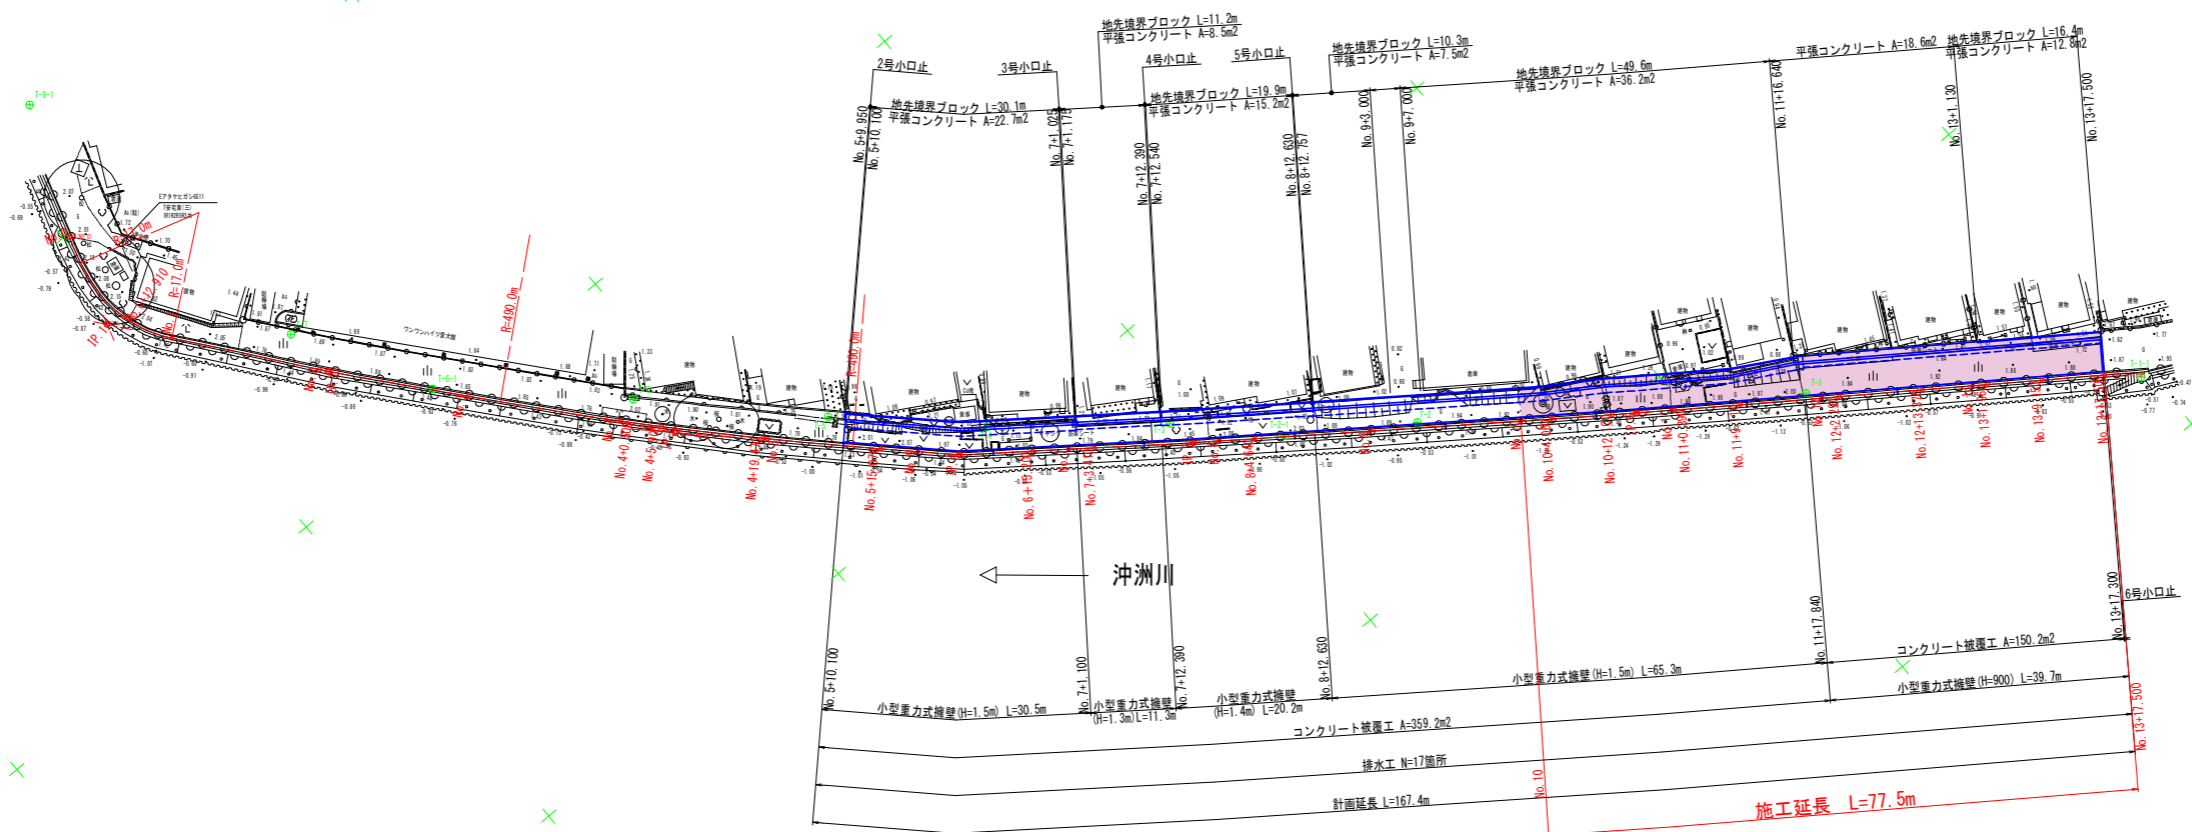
地先境界ブロック L=11.2m
平張コンクリート A=8.5m2

2号小口止

3号小口止

4号小口止

5号小口止

地先境界ブロック L=10.3m
平張コンクリート A=7.5m2

地先境界ブロック L=49.6m
平張コンクリート A=36.2m2

平張コンクリート A=18.6m2

地先境界ブロック L=16.4m
平張コンクリート A=12.8m2

地先境界ブロック L=30.1m
平張コンクリート A=22.7m2

地先境界ブロック L=19.9m
平張コンクリート A=15.2m2

No.5+9.950
No.5+10.100
No.7+1.025
No.7+1.175
No.7+12.390
No.7+12.540
No.8+12.630
No.8+12.757
No.9+3.000
No.9+7.000
No.11+16.640
No.13+1.130
No.13+17.500

R=490.0m
R=490.0m
R=17.0m

沖洲川

6号小口止

No.5+10.100
No.7+1.100
No.7+12.390
No.8+12.630
No.11+17.840
No.13+17.300
No.13+17.500
No.10

コンクリート被覆工 A=150.2m2
小型重力式擁壁(H=1.5m) L=65.3m
小型重力式擁壁(H=900) L=39.7m
小型重力式擁壁(H=1.5m) L=30.5m
小型重力式擁壁 (H=1.3m) L=11.3m
小型重力式擁壁 (H=1.4m) L=20.2m
コンクリート被覆工 A=359.2m2
排水工 N=17箇所
計画延長 L=167.4m
施工延長 L=77.5m